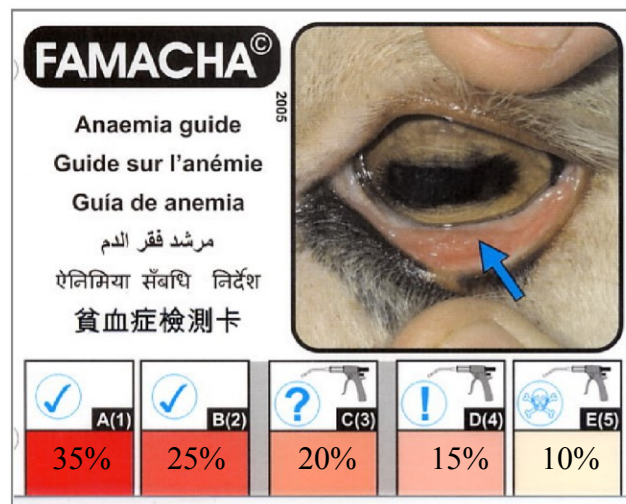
FAMACHA©

2005

Anaemia guide
Guide sur l'anémie
Guía de anemia
مرشد فقر الدم
ऐनिमिया सँबधि निर्देश
貧血症檢測卡

| A(1) | B(2) | C(3) | D(4) | E(5) |
|---|---|---|---|---|
| 35% | 25% | 20% | 15% | 10% |